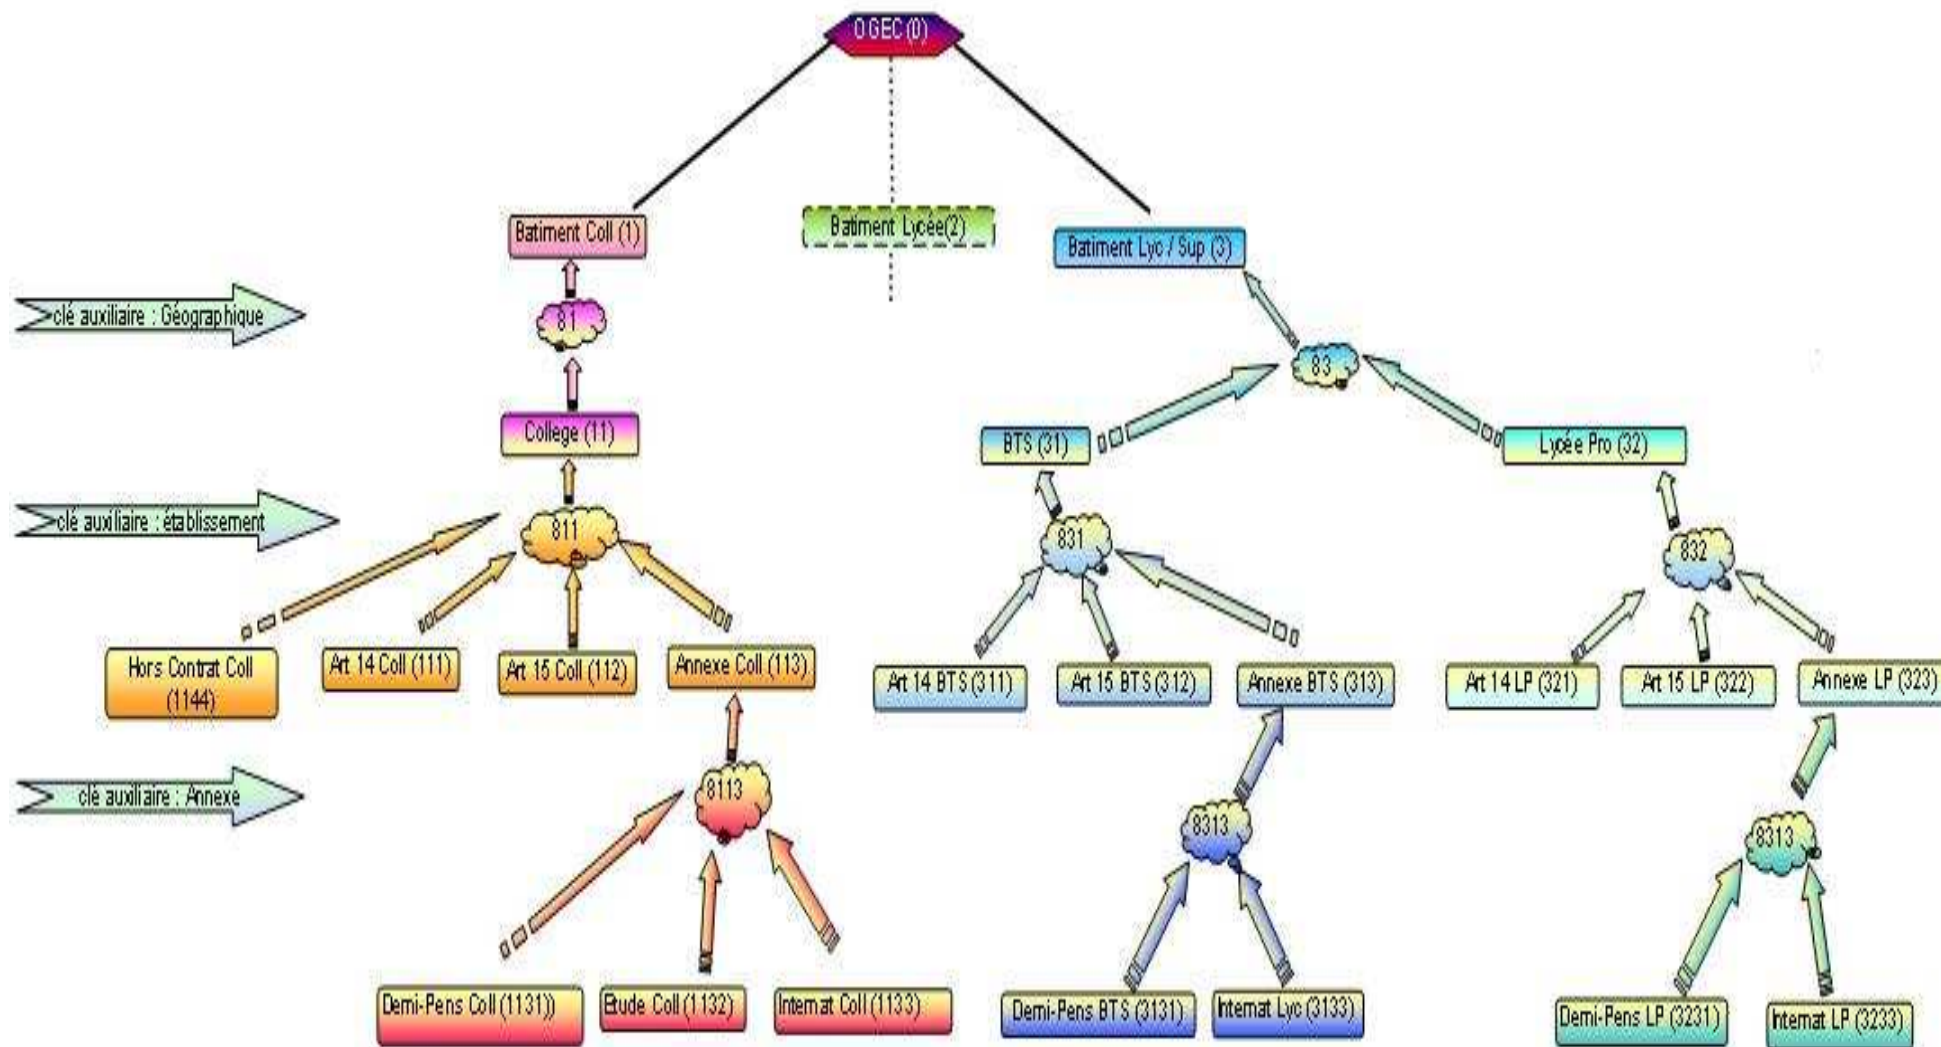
OGEC (0)

Batiment Coll (1)

Batiment Lycée(2)

Batiment Lyc / Sup (3)

clé auxiliaire : Géographique

81

83

College (11)

BTS (31)

Lycée Pro (32)

clé auxiliaire : établissement

811

831

832

Hors Contrat Coll (1144)

Art 14 Coll (111)

Art 15 Coll (112)

Annexe Coll (113)

Art 14 BTS (311)

Art 15 BTS (312)

Annexe BTS (313)

Art 14 LP (321)

Art 15 LP (322)

Annexe LP (323)

clé auxiliaire : Annexe

8113

8313

8313

Demi-Pens Coll (1131)

Etude Coll (1132)

Internat Coll (1133)

Demi-Pens BTS (3131)

Internat Lyc (3133)

Demi-Pens LP (3231)

Internat LP (3233)